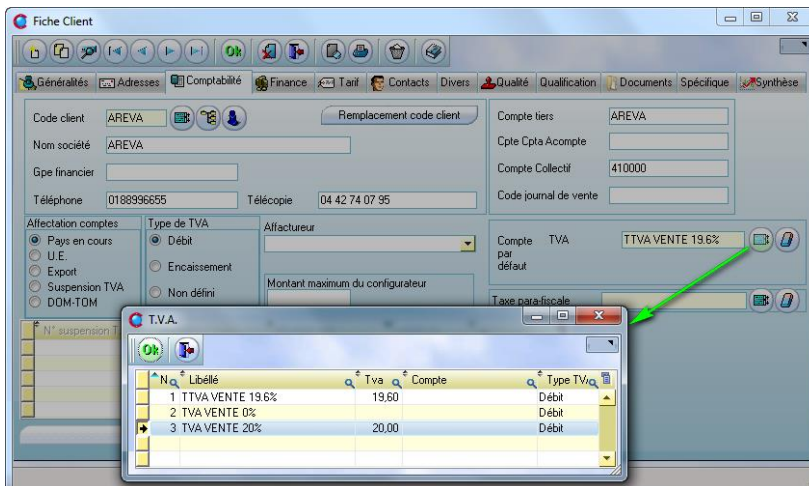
Fiche Client

Ok

Généralités | Adresses | Comptabilité | Finance | Tarif | Contacts | Divers | Qualité | Qualification | Documents | Spécifique | Synthèse

Code client AREVA

Remplacement code client

Nom société AREVA

Gpe financier

Téléphone 0188996655 Télécopie 04 42 74 07 95

Compte tiers AREVA

Cpte Cpta Acompte

Compte Collectif 410000

Code journal de vente

Affectation comptes
Pays en cours
U.E.
Export
Suspension TVA
DOM-TOM

Type de TVA
Débit
Encaissement
Non défini

Affacteur

Montant maximum du configurateur

Compte par défaut TVA TTVA VENTE 19.6%

Taxe para-fiscale

N° suspension T

T.V.A.

Ok

| N | Libéllé | Tva | Compte | Type TV |
|---|---|---|---|---|
| 1 | TTVA VENTE 19.6% | 19,60 | | Débit |
| 2 | TVA VENTE 0% | | | Débit |
| 3 | TVA VENTE 20% | 20,00 | | Débit |